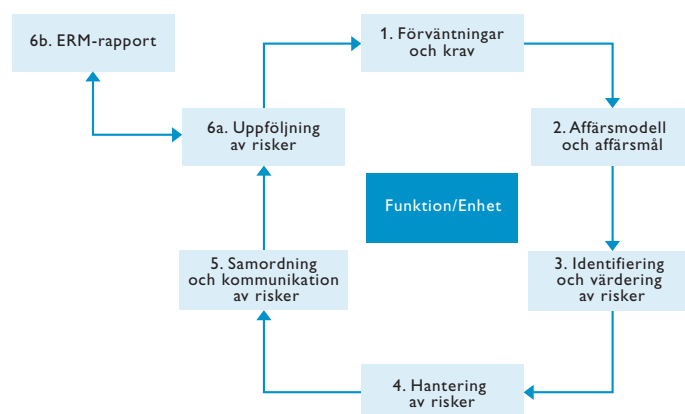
6b. ERM-rapport

1. Förväntningar och krav

2. Affärsmodell och affärsmål

3. Identifiering och värdering av risker

4. Hantering av risker

5. Samordning och kommunikation av risker

6a. Uppföljning av risker

Funktion/Enhet